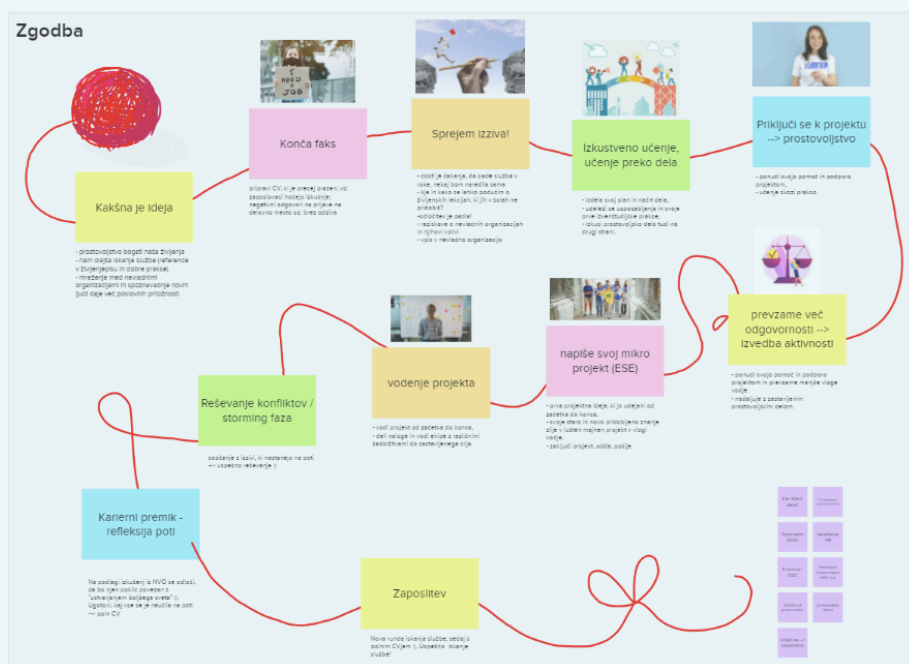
Zgodba

Kakšna je ideja

- prostovoljstvo bogati naše življenje
- nam olajša iskanje službe (reference v življenjepisu in dobre prakse)
- mreženje med nevladnimi organizacijami in spoznavanje novih ljudi daje več poslovnih priložnosti

I NEED A JOB

Konča faks

pripravi CV, ki je precej prazen; vsi zaposlovalci hočejo izkušnje, negativni odgovori na prijave na delovno mesto oz. brez odziva

Sprejem izzziva!

- dosti je čakanja, da pade služba v roke, nekaj bom naredila sama
- vse in kako se lahko poučim o življenskih lekcijah, ki jih v šolah ne pridobiš?
- odločitev je padla!
- raziskave o nevladnih organizacijah in njihovi vlogi
- vpis v nevladno organizacijo

Izkustveno učenje, učenje preko dela

- izdela svoj plan in načrt dela,
- udeleži se usposabljanja in svoje prve izventudijske prakse,
- izkusi prostovoljsko delo tudi na drugi strani.

Priključi se k projektu --> prostovoljstvo

- ponudi svojo pomoč in podporo projektom,
- učenje skozi prakso.

prevzame več odgovornosti --> izvedba aktivnosti

- ponudi svojo pomoč in podporo projektom in prevzame manjše vloge vodje,
- nadaljuje z zastavljenim prostovoljskim delom.

napiše svoj mikro projekt (ESE)

- prva projektna ideja, ki jo udejanji od začetka do konca,
- svoje stare in nove pridobljene znanje zlije v lučten majhen projekt v vlogi vodje,
- zaključi projekt, odda, poroča.

vodenje projekta

- vodi projekt od začetka do konca,
- deli naloge in vodi ekipo z različnimi zadolžitvami do zastavljenega cilja.

Reševanje konfliktov / storming faza

soočanje z izzivi, ki nastanejo na poti --> uspešno reševanje :)

Karierni premik - refleksija poti

Ne podlagi izkušenj iz NVO se odloči, da bo njen poklic povezan z "ustvarjanjem boljšega sveta" :). Ugotovi, koj vse se je naučila na poti --> poln CV

Zaposlitev

Nova runda iskanja službe, sedaj s polnim CVjem :). Uspešno iskanje službe!

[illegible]
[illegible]
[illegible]
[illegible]
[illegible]
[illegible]
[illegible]
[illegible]
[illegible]